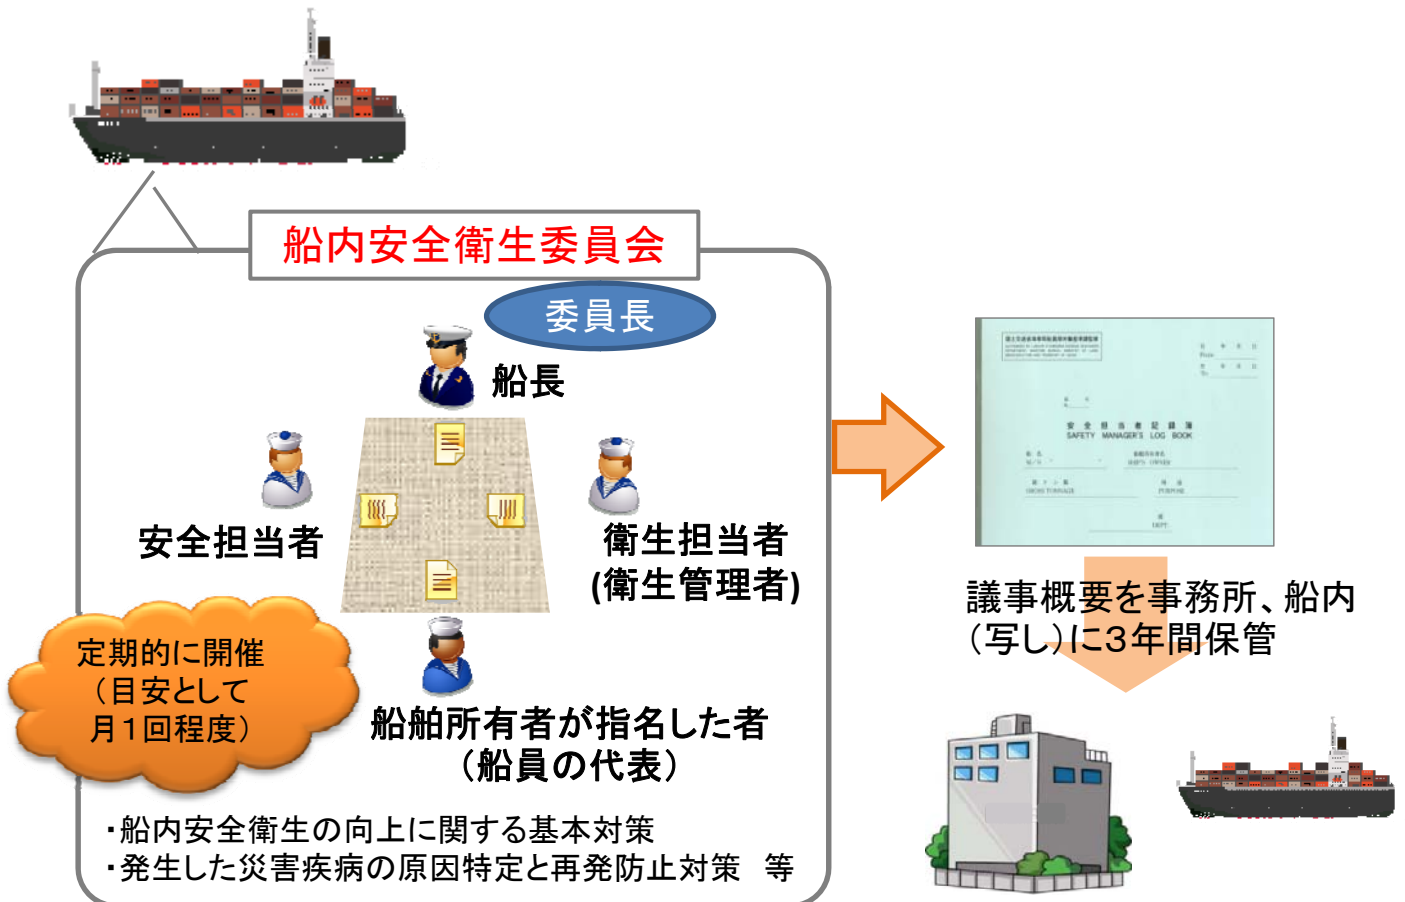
船内安全衛生委員会

委員長

船長

安全担当者

衛生担当者
(衛生管理者)

定期的に開催
（目安として
月１回程度）

船舶所有者が指名した者
（船員の代表）

・船内安全衛生の向上に関する基本対策
・発生した災害疾病の原因特定と再発防止対策　等

安全担当者記録簿
SAFETY MANAGER'S LOG BOOK

議事概要を事務所、船内
（写し）に3年間保管